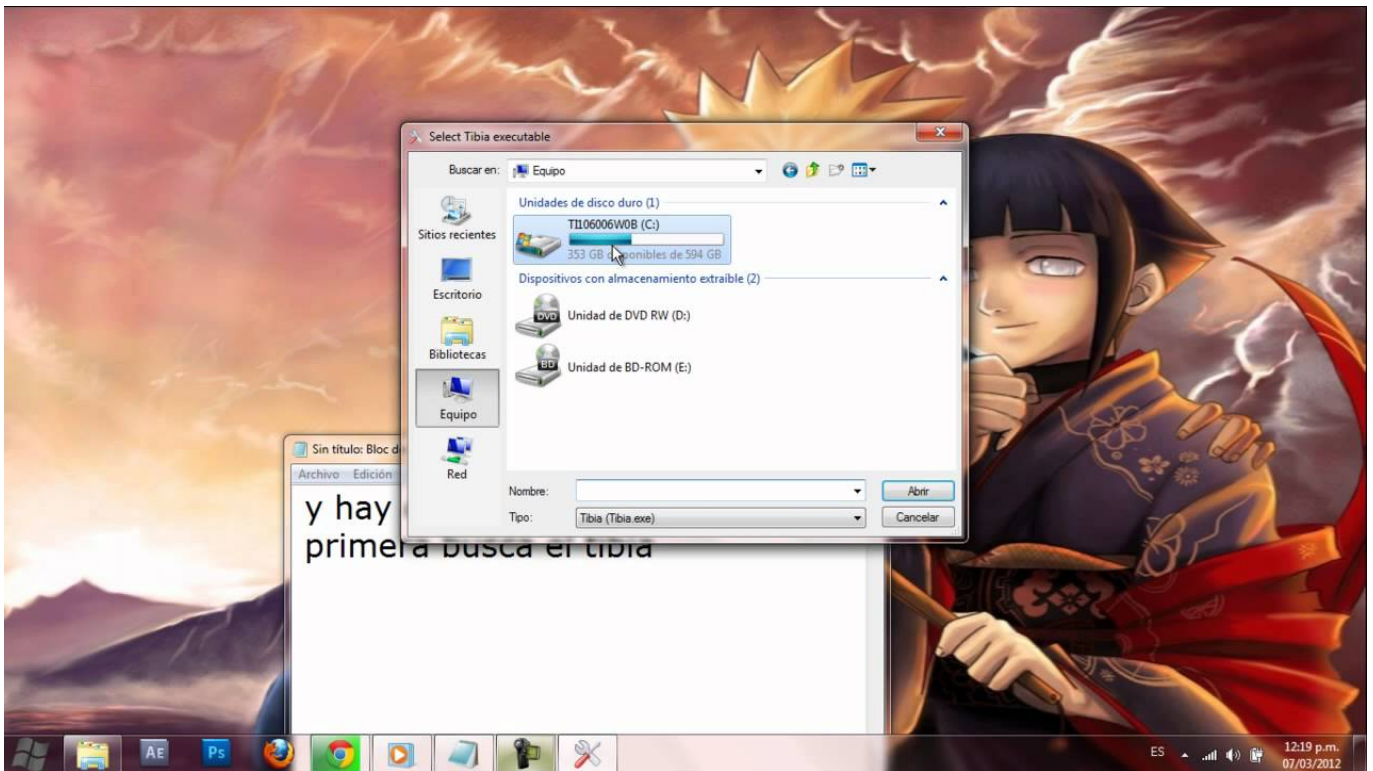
Select Tibia executable

Buscar en: Equipo

Sitios recientes
Escritorio
Bibliotecas
Equipo
Red

Unidades de disco duro (1)
TI106006W0B (C:)
353 GB d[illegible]ponibles de 594 GB
Dispositivos con almacenamiento extraíble (2)
DVD Unidad de DVD RW (D:)
BD Unidad de BD-ROM (E:)

Nombre:
Abrir
Tipo: Tibia (Tibia.exe)
Cancelar

Sin título: Bloc d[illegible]
Archivo Edición

y hay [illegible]
primera busca el tibia

AE Ps

ES 12:19 p.m. 07/03/2012